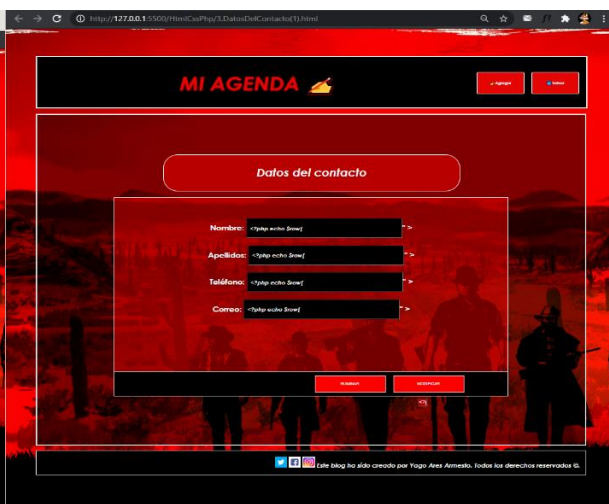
http://127.0.0.1:5500/HtmlCssPhp/3.DatosDelContacto(1).html

MI AGENDA

Agregar
Salvar

Datos del contacto

Nombre: <?php echo $row[ " >

Apellidos: <?php echo $row[ " >

Teléfono: <?php echo $row[ " >

Correo: <?php echo $row[ " >

ELIMINAR
MODIFICAR

Este blog ha sido creado por Yago Ares Armesto. Todos los derechos reservados ©.